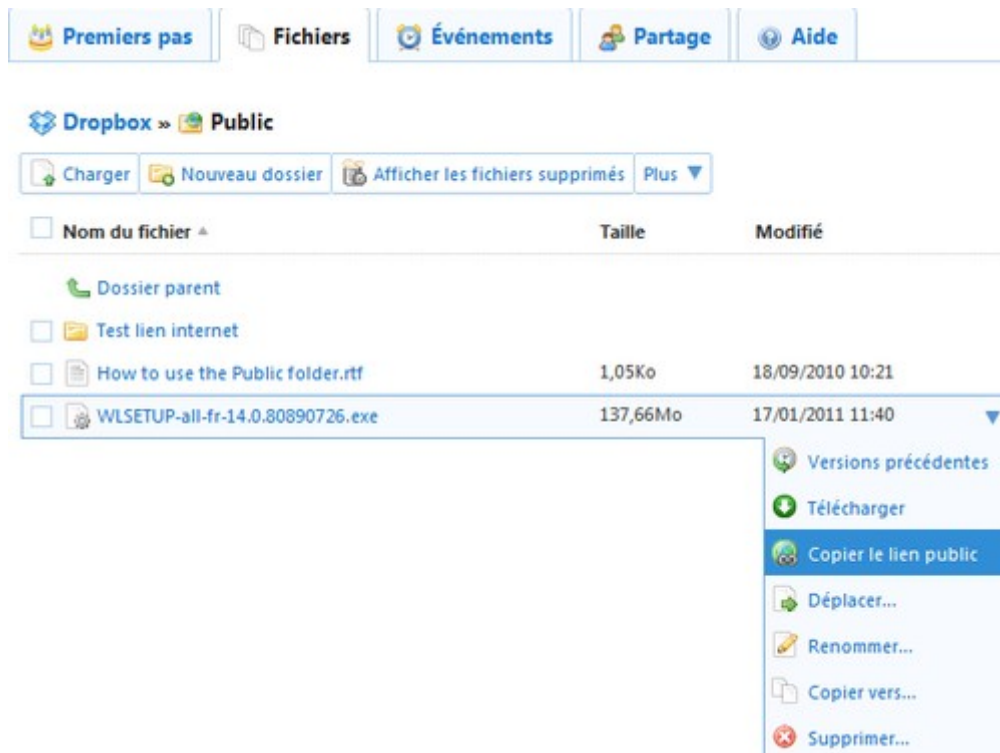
Premiers pas | Fichiers | Événements | Partage | Aide

Dropbox » Public

Charger | Nouveau dossier | Afficher les fichiers supprimés | Plus ▼

| Nom du fichier ▲ | Taille | Modifié |
|---|---|---|
| Dossier parent | | |
| Test lien internet | | |
| How to use the Public folder.rtf | 1,05Ko | 18/09/2010 10:21 |
| WLSETUP-all-fr-14.0.80890726.exe | 137,66Mo | 17/01/2011 11:40 |

Versions précédentes
Télécharger
Copier le lien public
Déplacer...
Renommer...
Copier vers...
Supprimer...